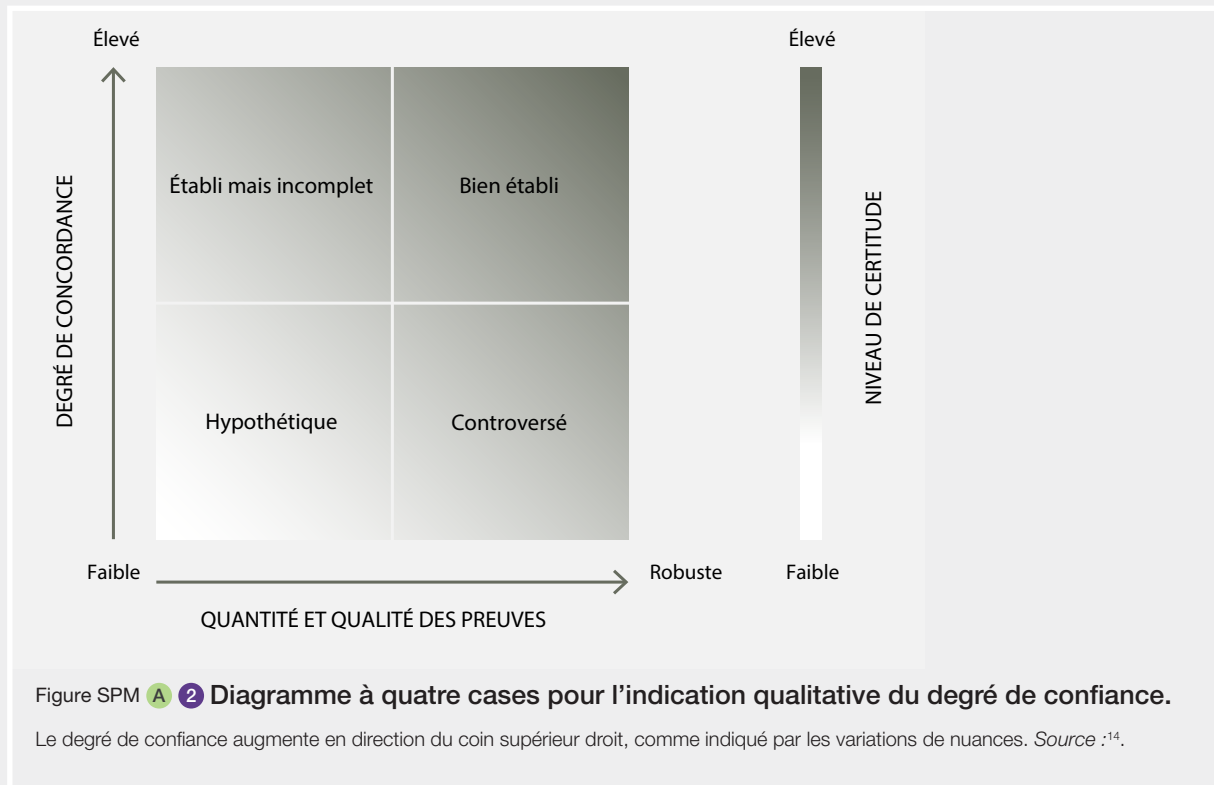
Élevé

DEGRÉ DE CONCORDANCE

Établi mais incomplet

Bien établi

Hypothétique

Controversé

Faible

Robuste

QUANTITÉ ET QUALITÉ DES PREUVES

Élevé

NIVEAU DE CERTITUDE

Faible

Figure SPM A 2 Diagramme à quatre cases pour l'indication qualitative du degré de confiance.

Le degré de confiance augmente en direction du coin supérieur droit, comme indiqué par les variations de nuances. *Source :*$^{14}$.